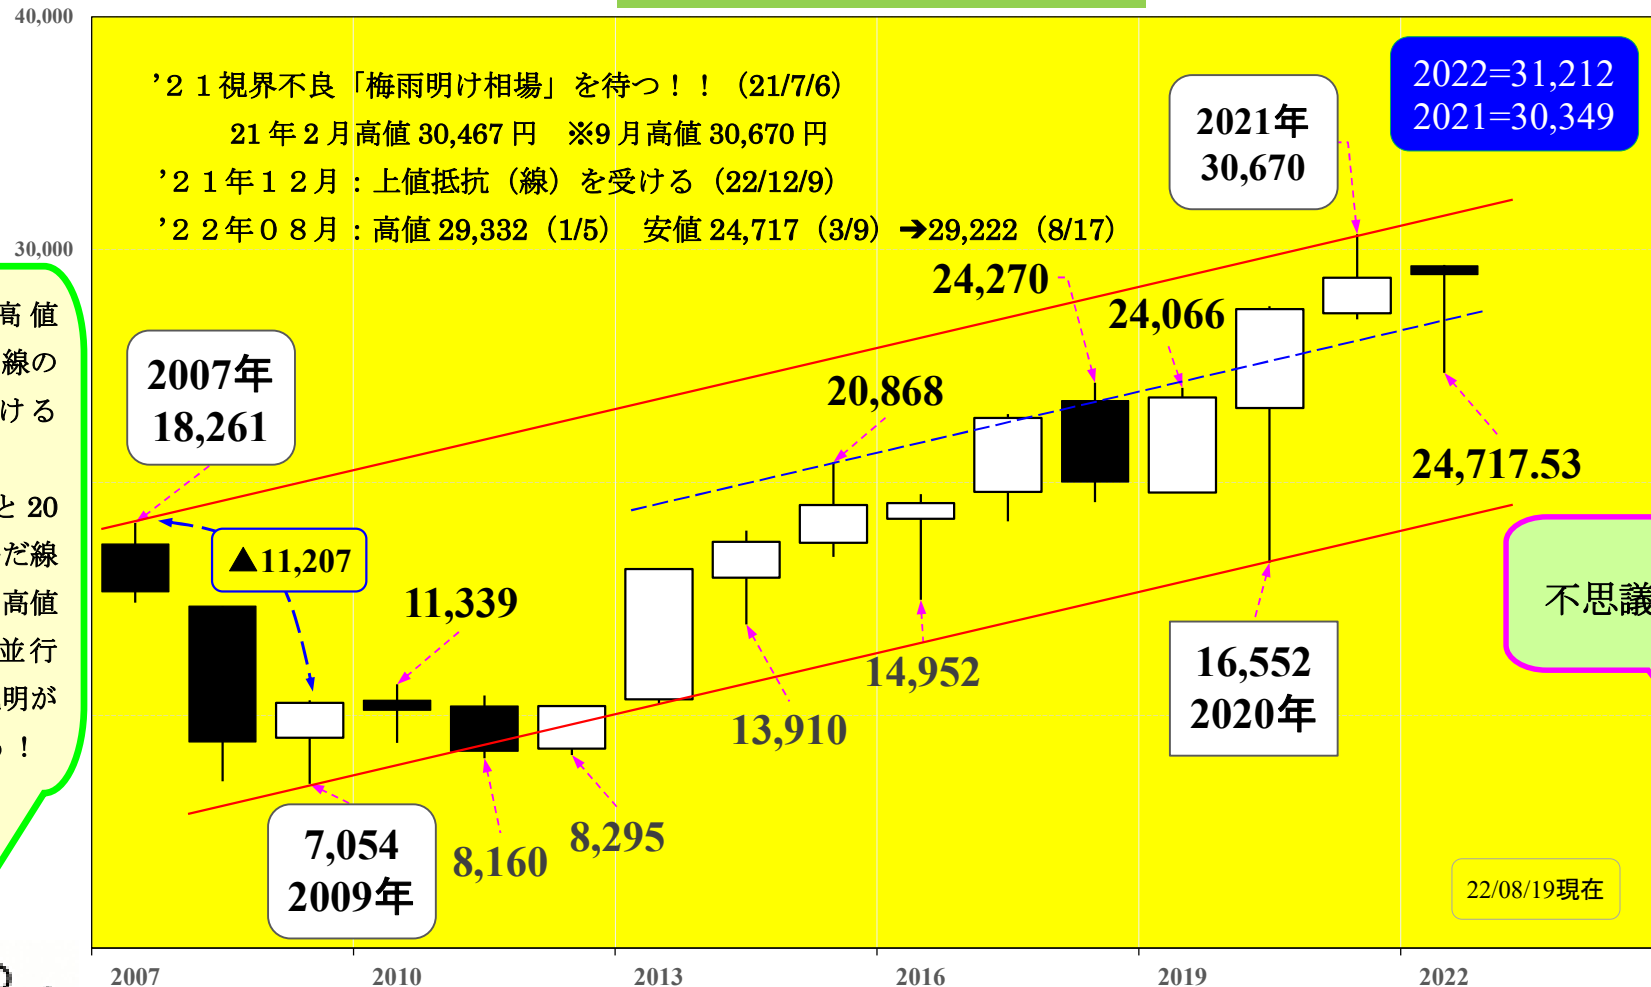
40,000

30,000

'２１視界不良「梅雨明け相場」を待つ！！（21/7/6）
21 年 2 月高値 30,467 円　※9 月高値 30,670 円
'２１年１２月：上値抵抗（線）を受ける（22/12/9）
'２２年０８月：高値 29,332（1/5）　安値 24,717（3/9）➔29,222（8/17）

2022=31,212
2021=30,349

2021年
30,670

高 値
線の
ける

と 20
だ線
高値
並行
明が
！

2007年
18,261

▲11,207

11,339

7,054
2009年

8,160

8,295

13,910

14,952

20,868

24,270

24,066

16,552
2020年

24,717.53

不思議

22/08/19現在

2007　2010　2013　2016　2019　2022